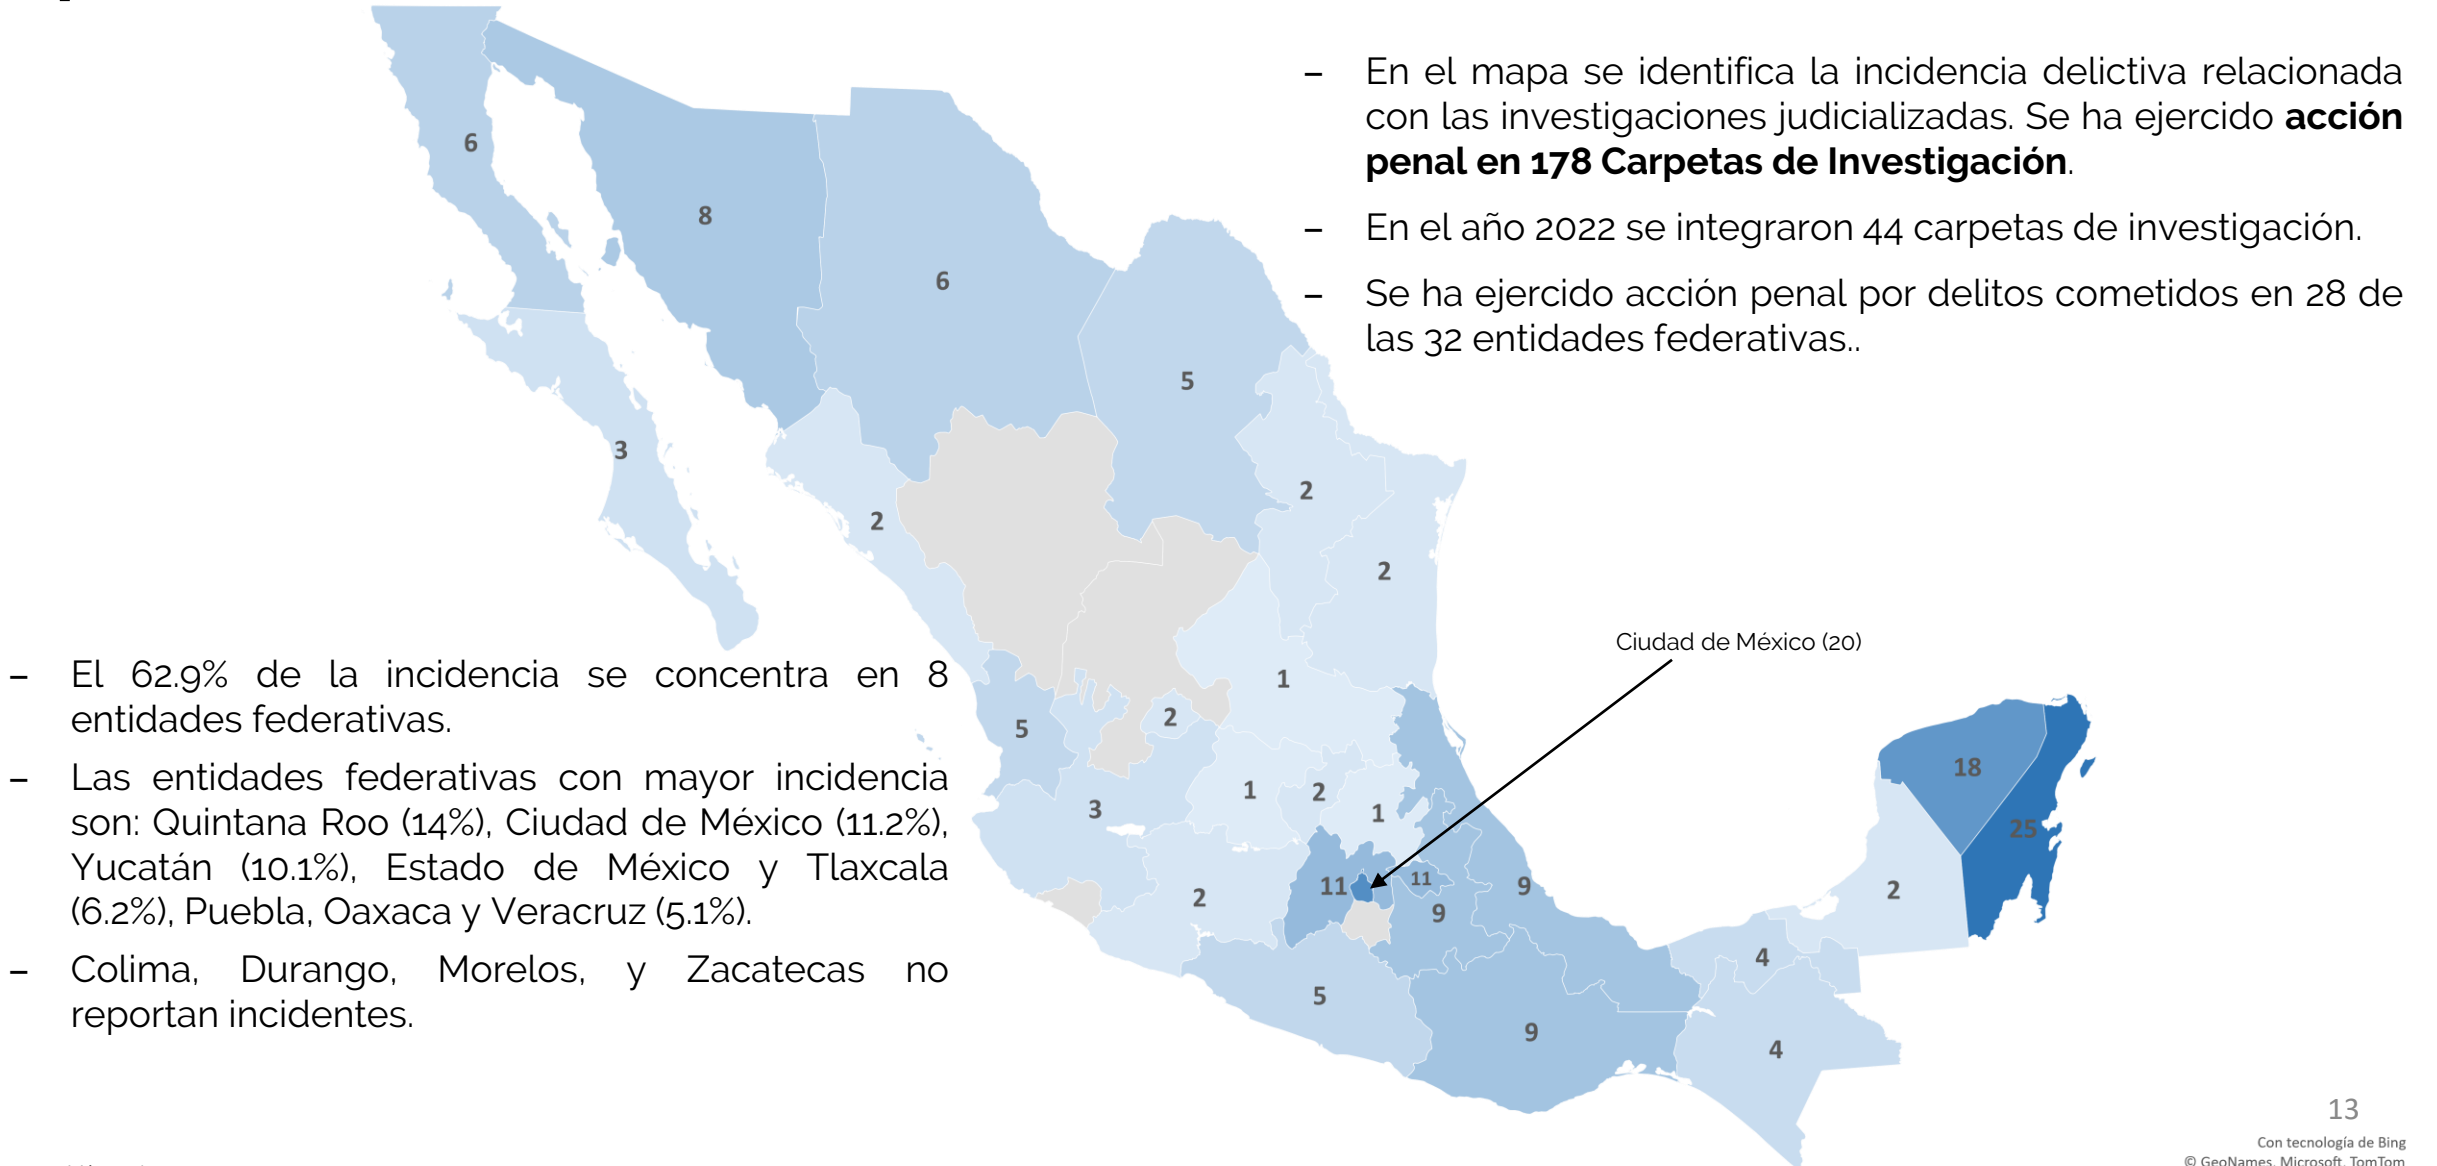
– En el mapa se identifica la incidencia delictiva relacionada con las investigaciones judicializadas. Se ha ejercido **acción penal en 178 Carpetas de Investigación**.

– En el año 2022 se integraron 44 carpetas de investigación.

– Se ha ejercido acción penal por delitos cometidos en 28 de las 32 entidades federativas..

6
8
6
5
3
2
2
2
1
5
2
1
2
1
3
11
11
9
9
2
5
9
4
4
2
18
25

Ciudad de México (20)

– El 62.9% de la incidencia se concentra en 8 entidades federativas.

– Las entidades federativas con mayor incidencia son: Quintana Roo (14%), Ciudad de México (11.2%), Yucatán (10.1%), Estado de México y Tlaxcala (6.2%), Puebla, Oaxaca y Veracruz (5.1%).

– Colima, Durango, Morelos, y Zacatecas no reportan incidentes.

13

Con tecnología de Bing
© GeoNames, Microsoft, TomTom